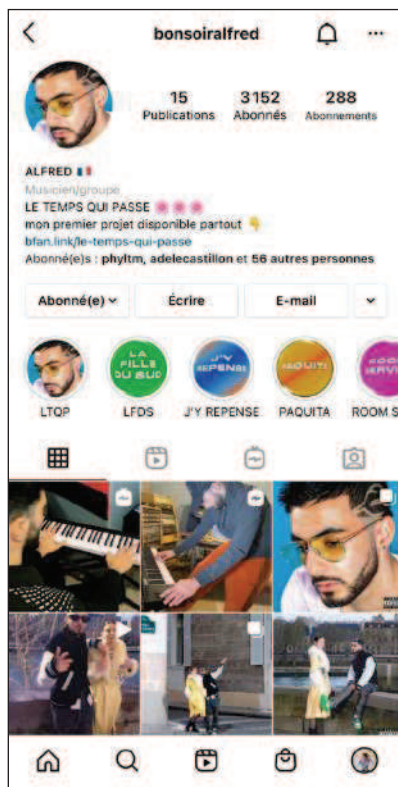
bonsoiralfred

15
Publications
3152
Abonnés
288
Abonnements

ALFRED 🇫🇷
Musicien/groupe
LE TEMPS QUI PASSE 🌸🌸🌸
mon premier projet disponible partout 👇
bfan.link/le-temps-qui-passe
Abonné(e)s : phyltm, adelecastillon et 56 autres personnes

Abonné(e) ⌄
Écrire
E-mail
⌄

LA FILLE DU SUD
J'Y REPENSE
PAQUITA
ROOM SERVICE

LTQP
LFDS
J'Y REPENSE
PAQUITA
ROOM S